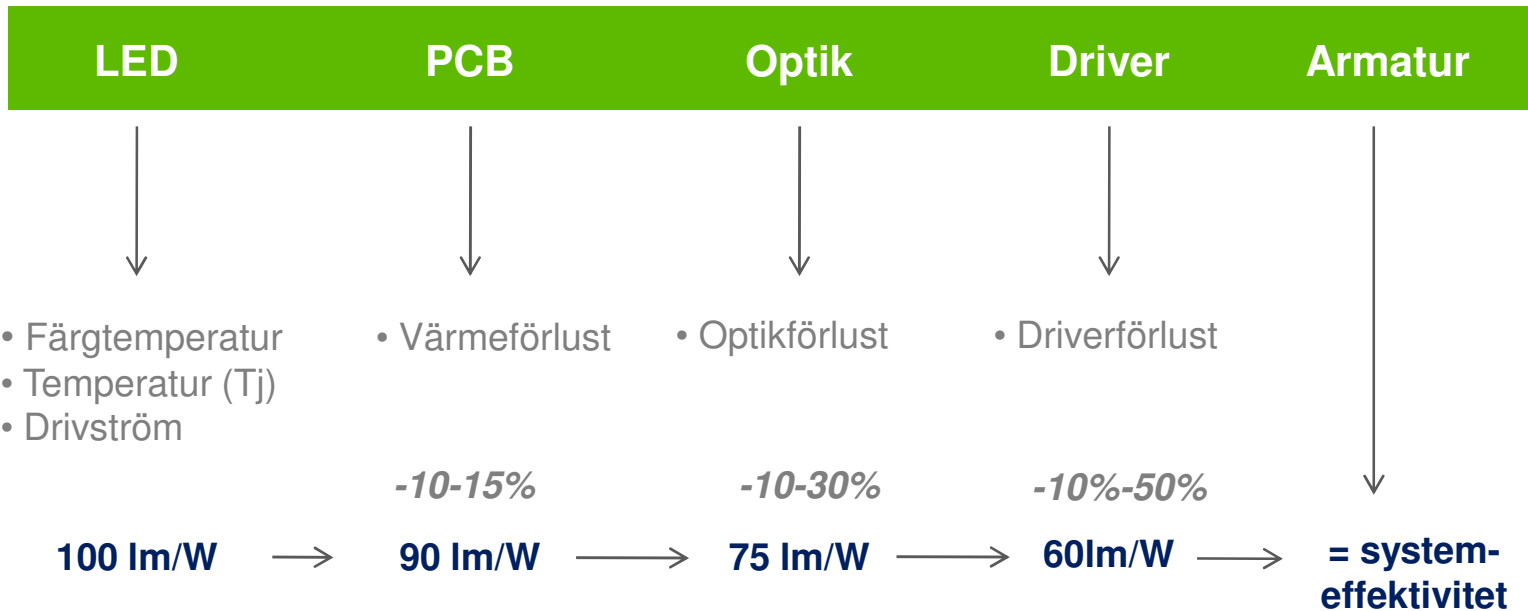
LED PCB Optik Driver Armatur

• Färgtemperatur
• Temperatur (Tj)
• Drivström

• Värmeförlust

• Optikförlust

• Driverförlust

-10-15%

-10-30%

-10%-50%

100 lm/W → 90 lm/W → 75 lm/W → 60lm/W → = systemeffektivitet